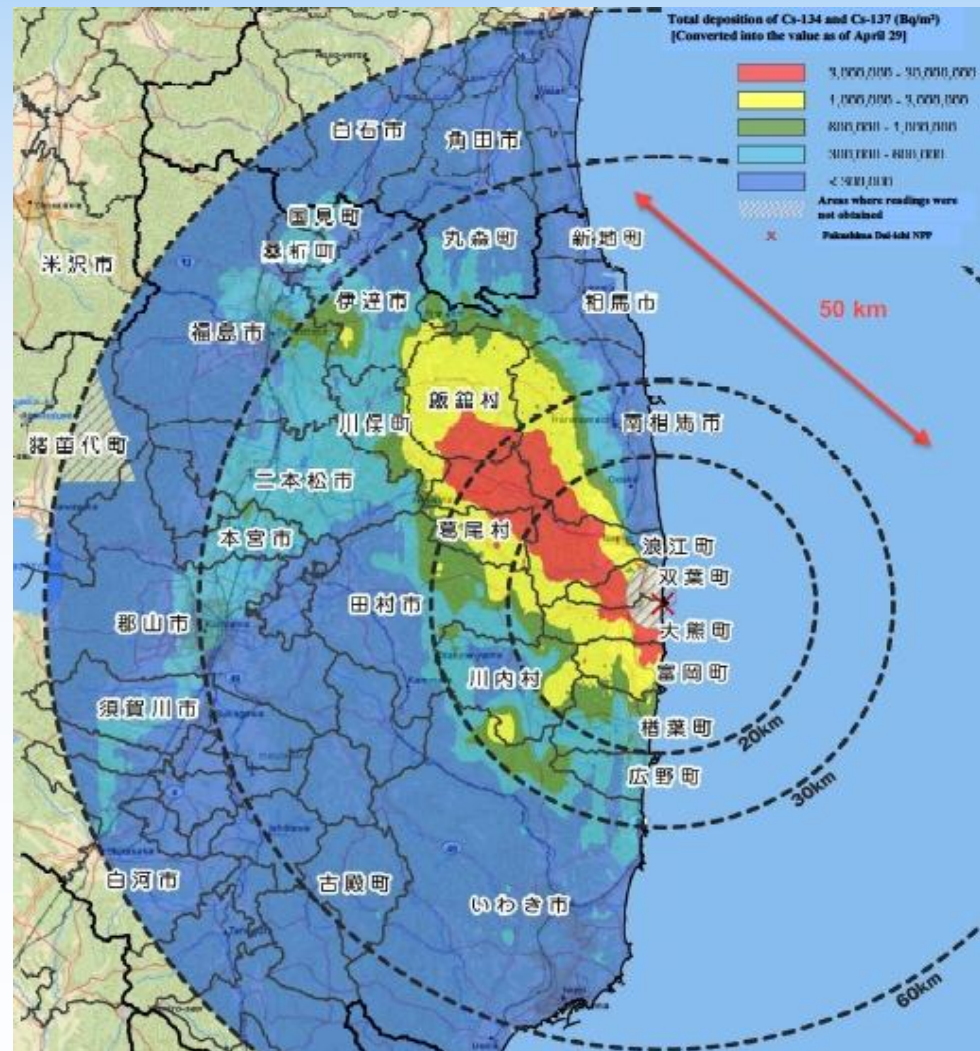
Total deposition of Cs-134 and Cs-137 (Bq/m²)
[Converted into the value as of April 29]

3,000,000 - 30,000,000
1,000,000 - 3,000,000
600,000 - 1,000,000
300,000 - 600,000
< 300,000
Areas where readings were not obtained
Fukushima Dai-ichi NPP

50 km

白石市
角田市
国見町
桑折町
丸森町
新地町
米沢市
伊達市
相馬市
福島市
飯舘村
川俣町
南相馬市
猪苗代町
二本松市
葛尾村
本宮市
浪江町
双葉町
田村市
郡山市
大熊町
富岡町
川内村
須賀川市
楢葉町
20km
広野町
30km
白河市
古殿町
いわき市
60km